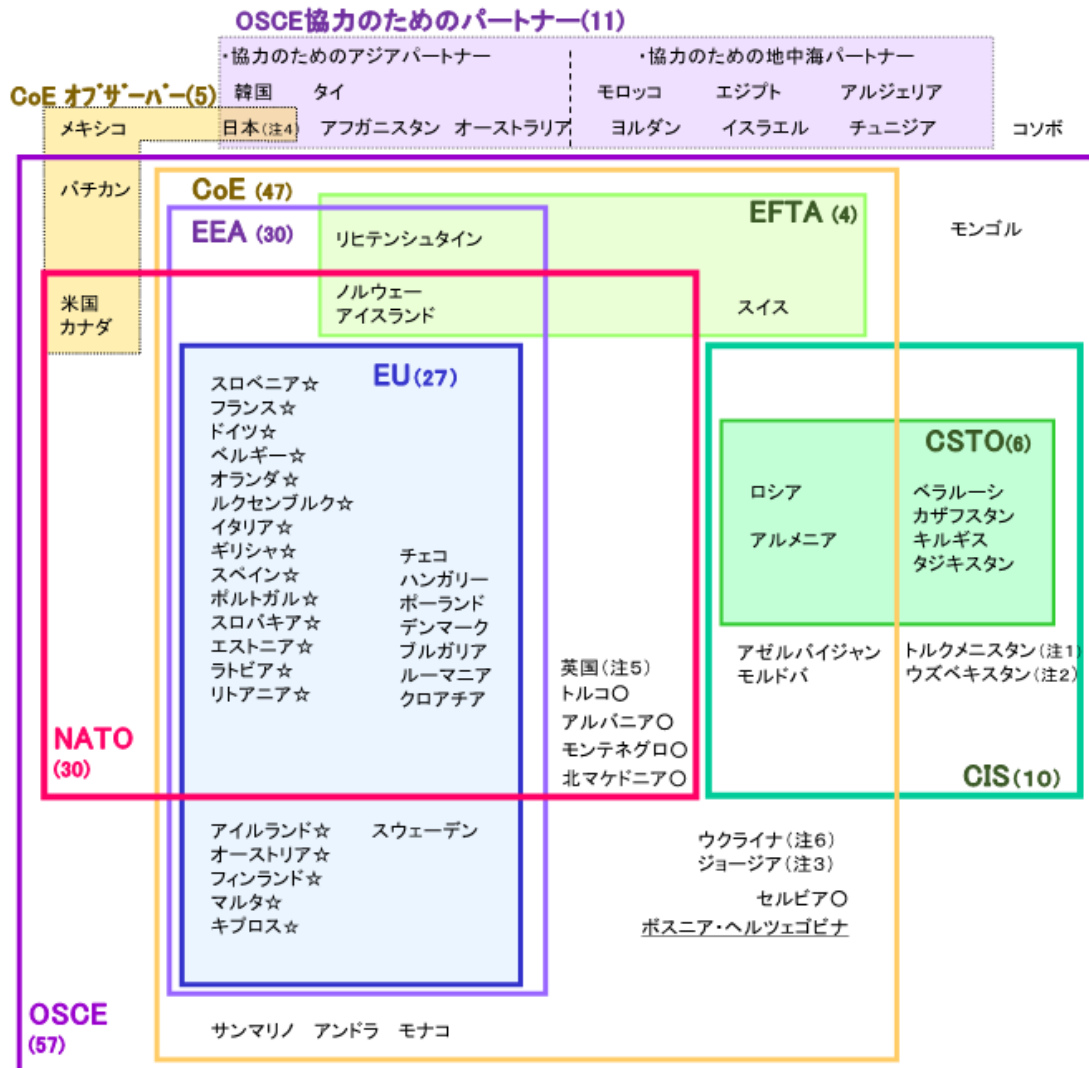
OSCE協力のためのパートナー(11)

・協力のためのアジアパートナー

韓国　タイ

日本(注4)　アフガニスタン　オーストラリア

・協力のための地中海パートナー

モロッコ　エジプト　アルジェリア

ヨルダン　イスラエル　チュニジア

コソボ

CoE オブザーバー(5)

メキシコ

バチカン

米国
カナダ

CoE (47)

EEA (30)

EFTA (4)

リヒテンシュタイン

ノルウェー
アイスランド

スイス

モンゴル

EU(27)

スロベニア☆
フランス☆
ドイツ☆
ベルギー☆
オランダ☆
ルクセンブルク☆
イタリア☆
ギリシャ☆
スペイン☆
ポルトガル☆
スロバキア☆
エストニア☆
ラトビア☆
リトアニア☆

チェコ
ハンガリー
ポーランド
デンマーク
ブルガリア
ルーマニア
クロアチア

CSTO(6)

ロシア

アルメニア

ベラルーシ
カザフスタン
キルギス
タジキスタン

アゼルバイジャン
モルドバ

トルクメニスタン(注1)
ウズベキスタン(注2)

英国(注5)
トルコ○
アルバニア○
モンテネグロ○
北マケドニア○

NATO
(30)

CIS(10)

アイルランド☆
オーストリア☆
フィンランド☆
マルタ☆
キプロス☆

スウェーデン

ウクライナ(注6)
ジョージア(注3)

セルビア○
ボスニア・ヘルツェゴビナ

OSCE
(57)

サンマリノ　アンドラ　モナコ